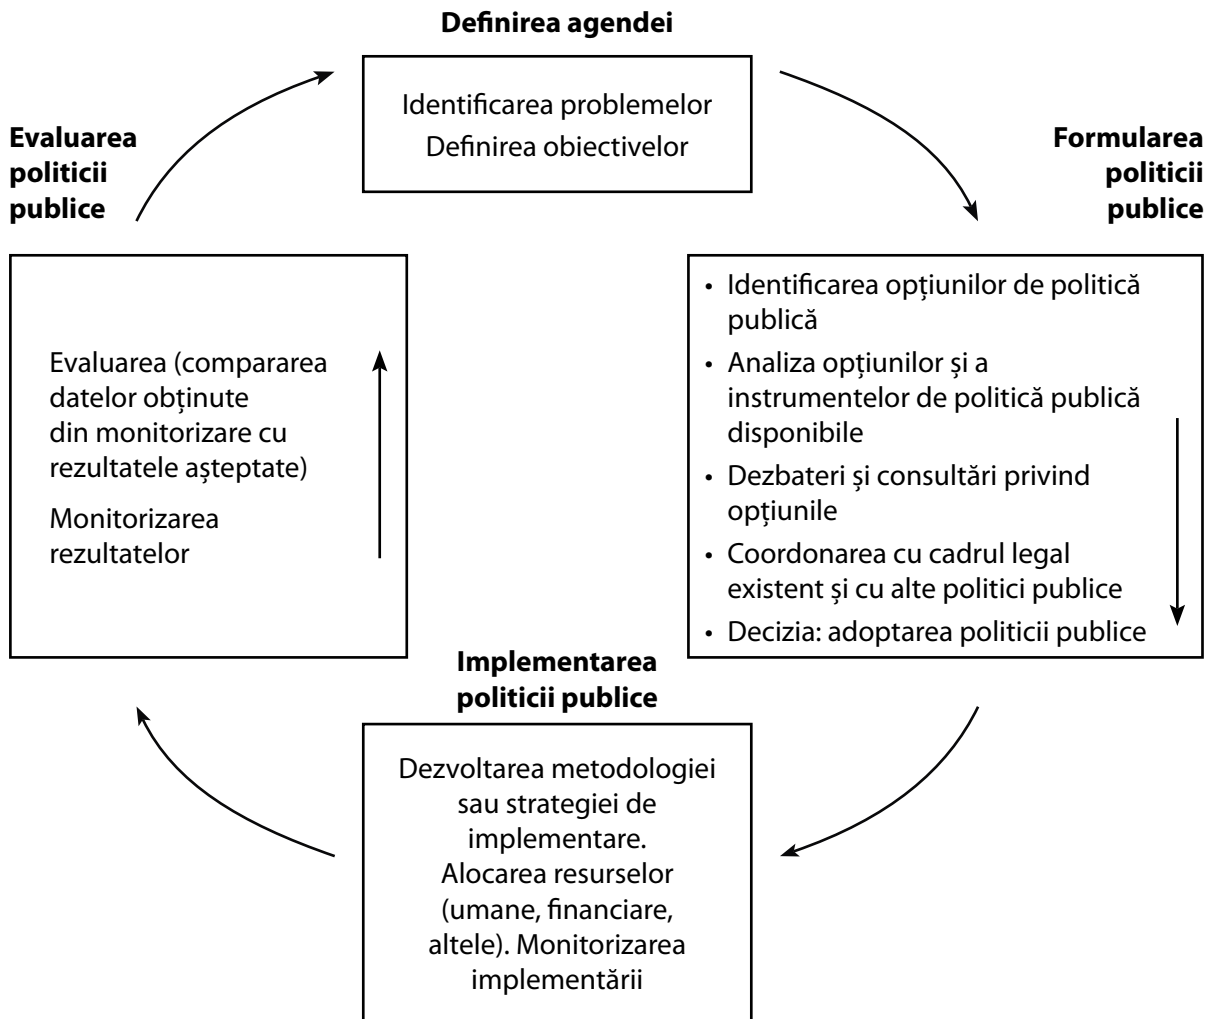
Definirea agendei

Identificarea problemelor
Definirea obiectivelor

Formularea politicii publice

• Identificarea opțiunilor de politică publică
• Analiza opțiunilor și a instrumentelor de politică publică disponibile
• Dezbateri și consultări privind opțiunile
• Coordonarea cu cadrul legal existent și cu alte politici publice
• Decizia: adoptarea politicii publice

Implementarea politicii publice

Dezvoltarea metodologiei sau strategiei de implementare. Alocarea resurselor (umane, financiare, altele). Monitorizarea implementării

Evaluarea politicii publice

Evaluarea (compararea datelor obținute din monitorizare cu rezultatele așteptate)

Monitorizarea rezultatelor